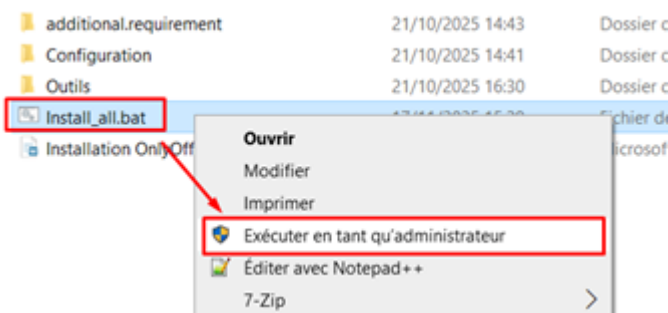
| | | |
|---|---|---|
| additional.requirement | 21/10/2025 14:43 | Dossier c |
| Configuration | 21/10/2025 14:41 | Dossier c |
| Outils | 21/10/2025 16:30 | Dossier c |
| Install_all.bat | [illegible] | Fichier de |
| Installation Only Off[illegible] | | Microsof |

Ouvrir
Modifier
Imprimer
Exécuter en tant qu'administrateur
Éditer avec Notepad++
7-Zip